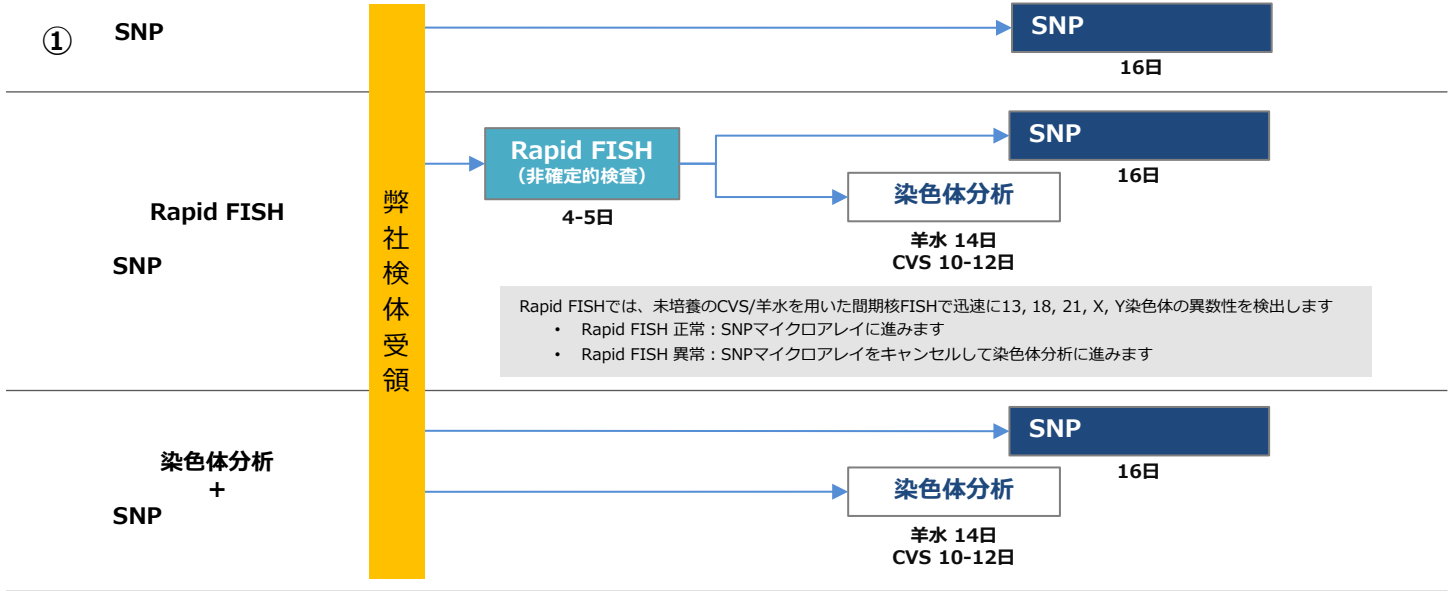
① SNP

弊社検体受領

SNP
16日

Rapid FISH

SNP

Rapid FISH
（非確定的検査）
4-5日

SNP
16日

染色体分析
羊水 14日
CVS 10-12日

Rapid FISHでは、未培養のCVS/羊水を用いた間期核FISHで迅速に13, 18, 21, X, Y染色体の異数性を検出します
• Rapid FISH 正常：SNPマイクロアレイに進みます
• Rapid FISH 異常：SNPマイクロアレイをキャンセルして染色体分析に進みます

染色体分析
+
SNP

SNP
16日

染色体分析
羊水 14日
CVS 10-12日